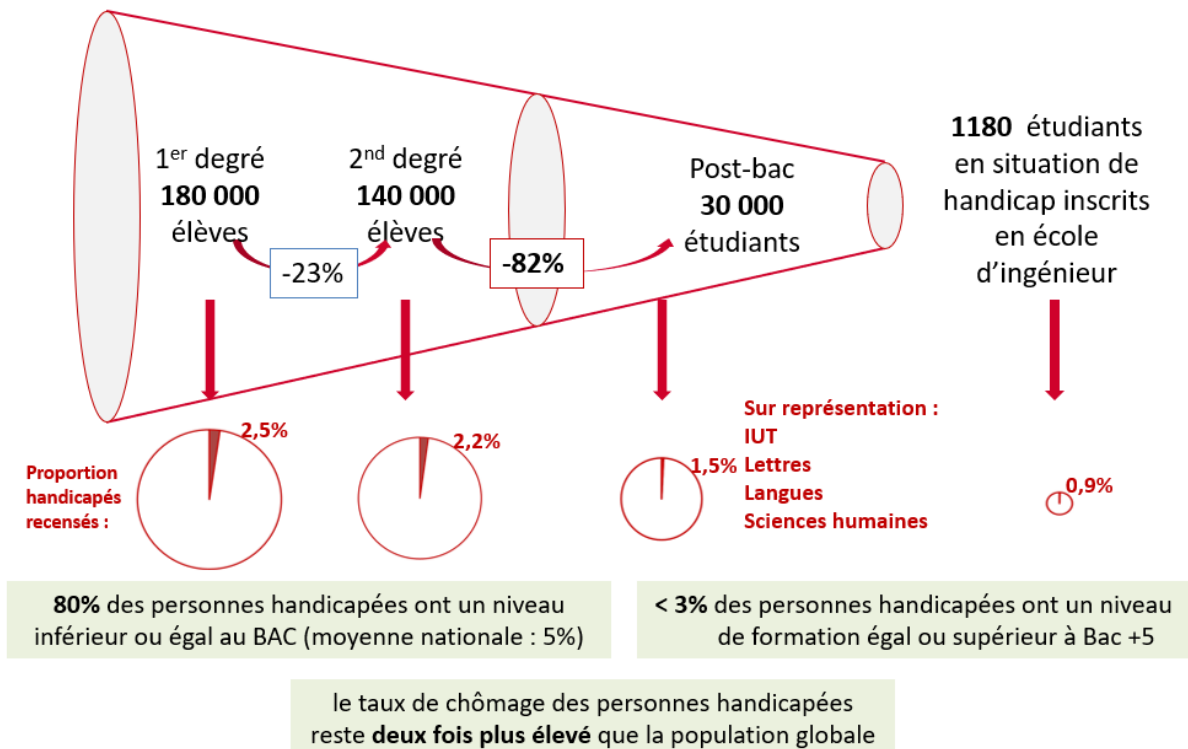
1$^{er}$ degré
**180 000**
élèves

2$^{nd}$ degré
**140 000**
élèves

-23%

-82%

Post-bac
**30 000**
étudiants

**1180** étudiants en situation de handicap inscrits en école d'ingénieur

Proportion handicapés recensés :

2,5%

2,2%

1,5%

Sur représentation :
IUT
Lettres
Langues
Sciences humaines

0,9%

**80%** des personnes handicapées ont un niveau inférieur ou égal au BAC (moyenne nationale : 5%)

**< 3%** des personnes handicapées ont un niveau de formation égal ou supérieur à Bac +5

le taux de chômage des personnes handicapées reste **deux fois plus élevé** que la population globale